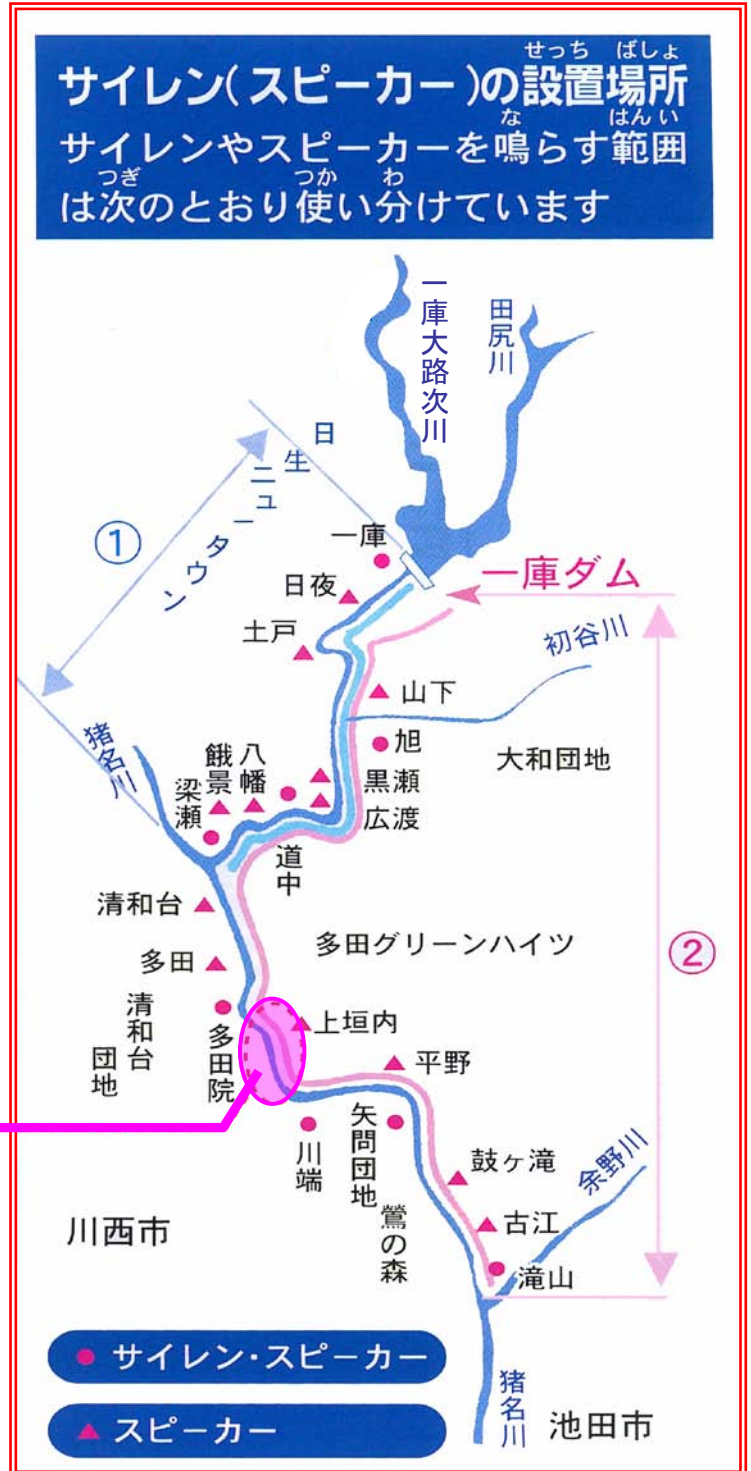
サイレン(スピーカー)の設置場所
サイレンやスピーカーを鳴らす範囲は次のとおり使い分けています

一庫大路次川
田尻川
日生ニュータウン
①
一庫
日夜
一庫ダム
土戸
初谷川
山下
旭
猪名川
餓景
八幡
大和団地
梁瀬
黒瀬
広渡
道中
清和台
多田グリーンハイツ
②
多田
清和台団地
多田院
上垣内
平野
川端
矢問団地
鼓ヶ滝
余野川
川西市
鴬の森
古江
滝山
● サイレン・スピーカー
▲ スピーカー
猪名川
池田市